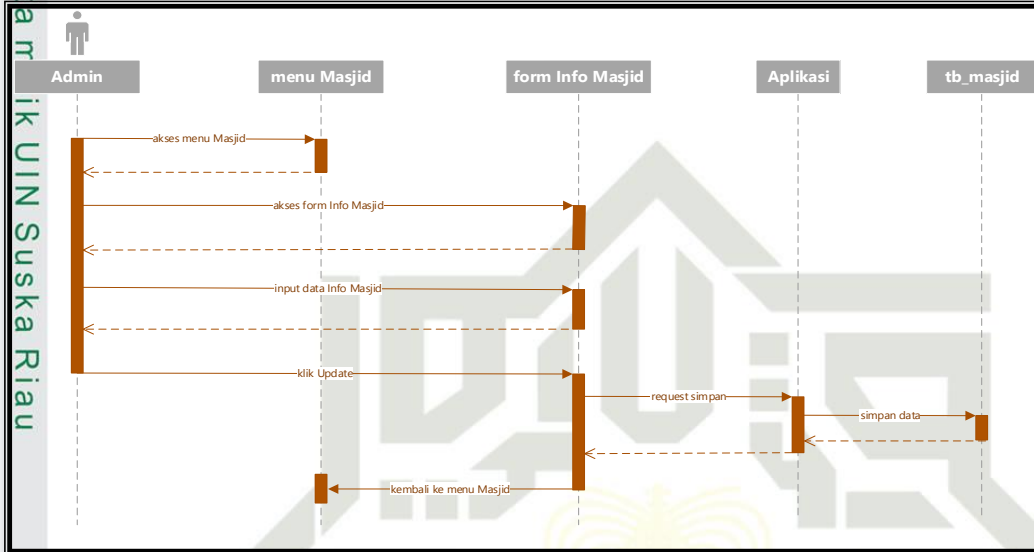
a milik UIN Suska Riau

Admin

menu Masjid

form Info Masjid

Aplikasi

tb_masjid

akses menu Masjid

akses form Info Masjid

input data Info Masjid

klik Update

request simpan

simpan data

kembali ke menu Masjid